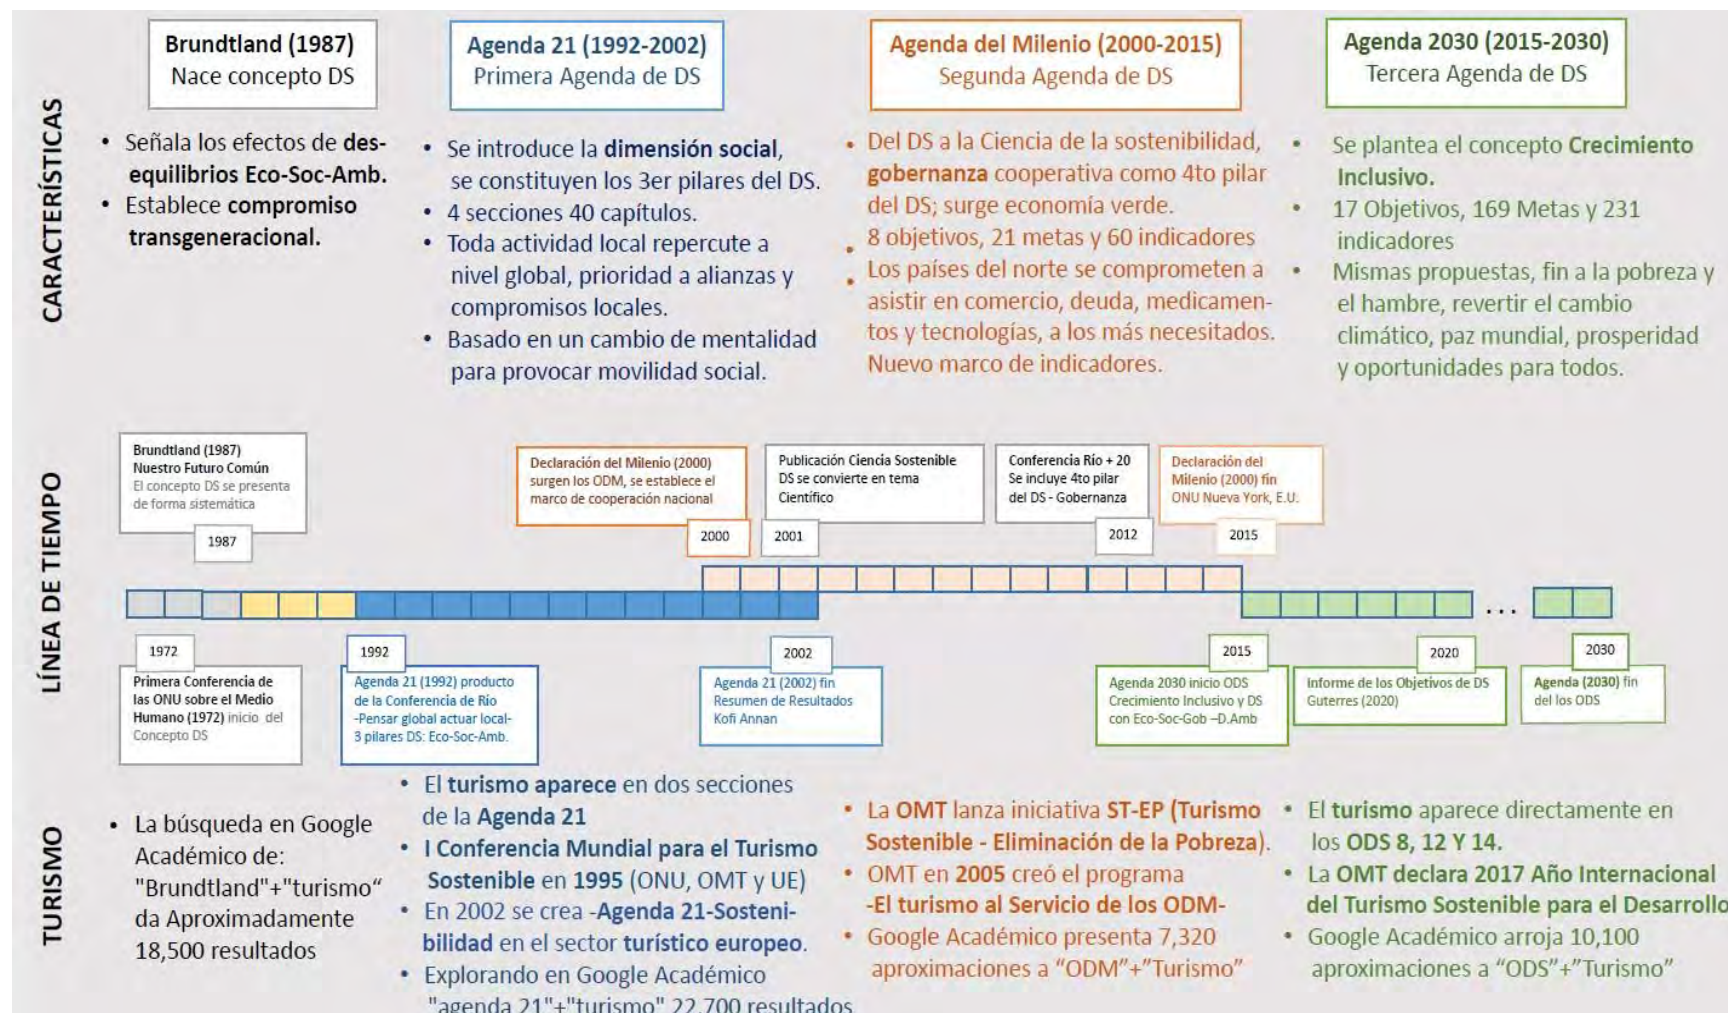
CARACTERÍSTICAS

Brundtland (1987)
Nace concepto DS

- Señala los efectos de desequilibrios Eco-Soc-Amb.
- Establece compromiso transgeneracional.

Agenda 21 (1992-2002)
Primera Agenda de DS

- Se introduce la dimensión social, se constituyen los 3er pilares del DS.
- 4 secciones 40 capítulos.
- Toda actividad local repercute a nivel global, prioridad a alianzas y compromisos locales.
- Basado en un cambio de mentalidad para provocar movilidad social.

Agenda del Milenio (2000-2015)
Segunda Agenda de DS

- Del DS a la Ciencia de la sostenibilidad, gobernanza cooperativa como 4to pilar del DS; surge economía verde.
- 8 objetivos, 21 metas y 60 indicadores
- Los países del norte se comprometen a asistir en comercio, deuda, medicamentos y tecnologías, a los más necesitados. Nuevo marco de indicadores.

Agenda 2030 (2015-2030)
Tercera Agenda de DS

- Se plantea el concepto Crecimiento Inclusivo.
- 17 Objetivos, 169 Metas y 231 indicadores
- Mismas propuestas, fin a la pobreza y el hambre, revertir el cambio climático, paz mundial, prosperidad y oportunidades para todos.

LÍNEA DE TIEMPO

Brundtland (1987) Nuestro Futuro Común El concepto DS se presenta de forma sistemática
1987

Declaración del Milenio (2000) surgen los ODM, se establece el marco de cooperación nacional
2000

Publicación Ciencia Sostenible DS se convierte en tema Científico
2001

Conferencia Río + 20 Se incluye 4to pilar del DS - Gobernanza
2012

Declaración del Milenio (2000) fin ONU Nueva York, E.U.
2015

...

1972
Primera Conferencia de las ONU sobre el Medio Humano (1972) inicio del Concepto DS

1992
Agenda 21 (1992) producto de la Conferencia de Río -Pensar global actuar local- 3 pilares DS: Eco-Soc-Amb.

2002
Agenda 21 (2002) fin Resumen de Resultados Kofi Annan

2015
Agenda 2030 inicio ODS Crecimiento Inclusivo y DS con Eco-Soc-Gob –D.Amb

2020
Informe de los Objetivos de DS Guterres (2020)

2030
Agenda (2030) fin del los ODS

TURISMO

- La búsqueda en Google Académico de: "Brundtland"+"turismo“ da Aproximadamente 18,500 resultados

- El turismo aparece en dos secciones de la Agenda 21
- I Conferencia Mundial para el Turismo Sostenible en 1995 (ONU, OMT y UE)
- En 2002 se crea -Agenda 21-Sostenibilidad en el sector turístico europeo.
- Explorando en Google Académico "agenda 21"+"turismo" 22,700 resultados

- La OMT lanza iniciativa ST-EP (Turismo Sostenible - Eliminación de la Pobreza).
- OMT en 2005 creó el programa -El turismo al Servicio de los ODM-
- Google Académico presenta 7,320 aproximaciones a “ODM”+”Turismo”

- El turismo aparece directamente en los ODS 8, 12 Y 14.
- La OMT declara 2017 Año Internacional del Turismo Sostenible para el Desarrollo
- Google Académico arroja 10,100 aproximaciones a “ODS”+”Turismo”